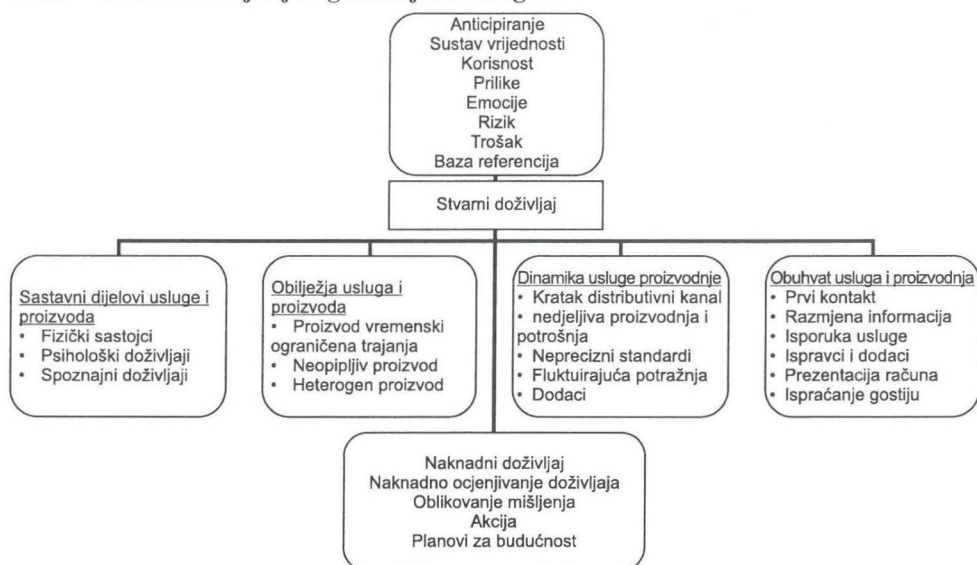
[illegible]

Anticipiranje
Sustav vrijednosti
Korisnost
Prilike
Emocije
Rizik
Trošak
Baza referencija

Stvarni doživljaj

Sastavni dijelovi usluge i proizvoda
• Fizički sastojci
• Psihološki doživljaji
• Spoznajni doživljaji

Obilježja usluga i proizvoda
• Proizvod vremenski ograničena trajanja
• Neopipljiv proizvod
• Heterogen proizvod

Dinamika usluge proizvodnje
• Kratak distributivni kanal
• nedjeljiva proizvodnja i potrošnja
• Neprecizni standardi
• Fluktuirajuća potražnja
• Dodaci

Obuhvat usluga i proizvodnja
• Prvi kontakt
• Razmjena informacija
• Isporuka usluge
• Ispravci i dodaci
• Prezentacija računa
• Ispraćanje gostiju

Naknadni doživljaj
Naknadno ocjenjivanje doživljaja
Oblikovanje mišljenja
Akcija
Planovi za budućnost